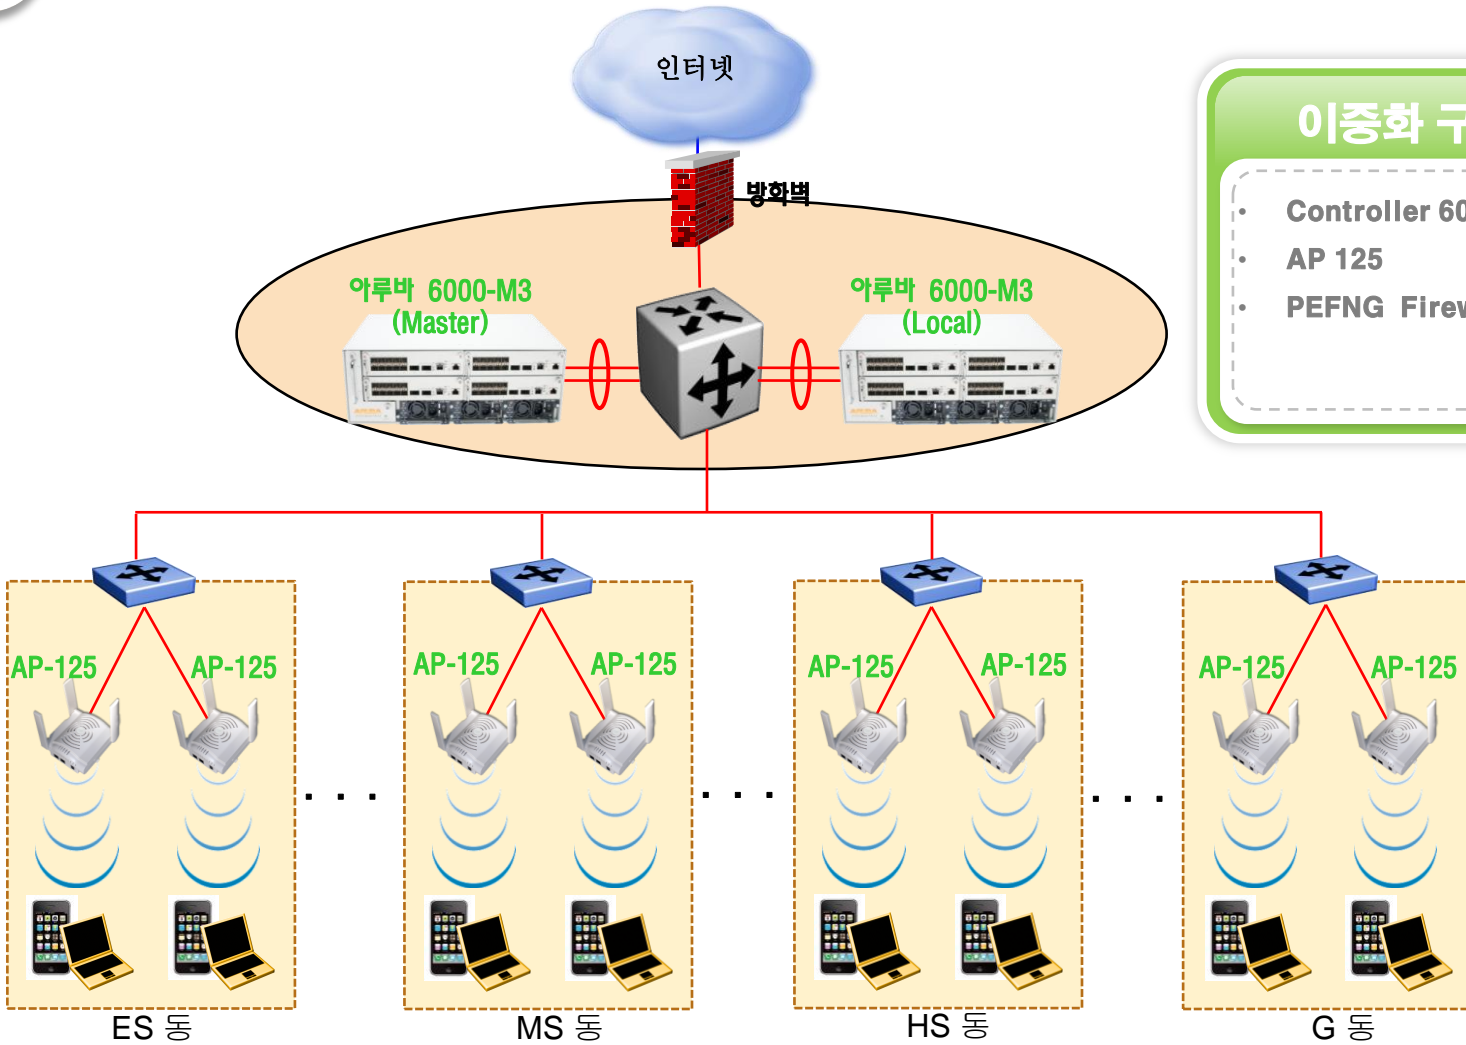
인터넷

방화벽

아루바 6000-M3 (Master)

아루바 6000-M3 (Local)

이중화 구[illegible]

• Controller 60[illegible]
• AP 125
• PEFNG Firew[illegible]

AP-125 AP-125

AP-125 AP-125

AP-125 AP-125

AP-125 AP-125

. . .

. . .

. . .

ES 동

MS 동

HS 동

G 동